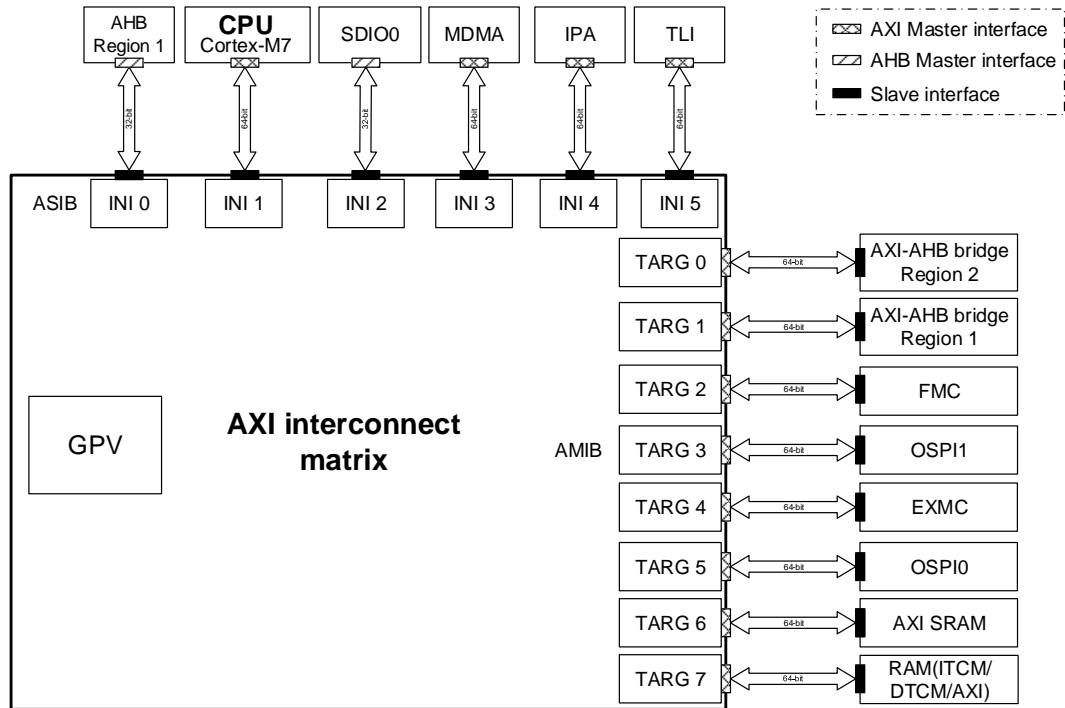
AHB Region 1

CPU Cortex-M7

SDIO0

MDMA

IPA

TLI

AXI Master interface
AHB Master interface
Slave interface

32-bit
64-bit
32-bit
64-bit
64-bit
64-bit

ASIB
INI 0
INI 1
INI 2
INI 3
INI 4
INI 5

GPV

AXI interconnect matrix

AMIB

TARG 0
64-bit
AXI-AHB bridge Region 2

TARG 1
64-bit
AXI-AHB bridge Region 1

TARG 2
64-bit
FMC

TARG 3
64-bit
OSPI1

TARG 4
64-bit
EXMC

TARG 5
64-bit
OSPI0

TARG 6
64-bit
AXI SRAM

TARG 7
64-bit
RAM(ITCM/ DTCM/AXI)